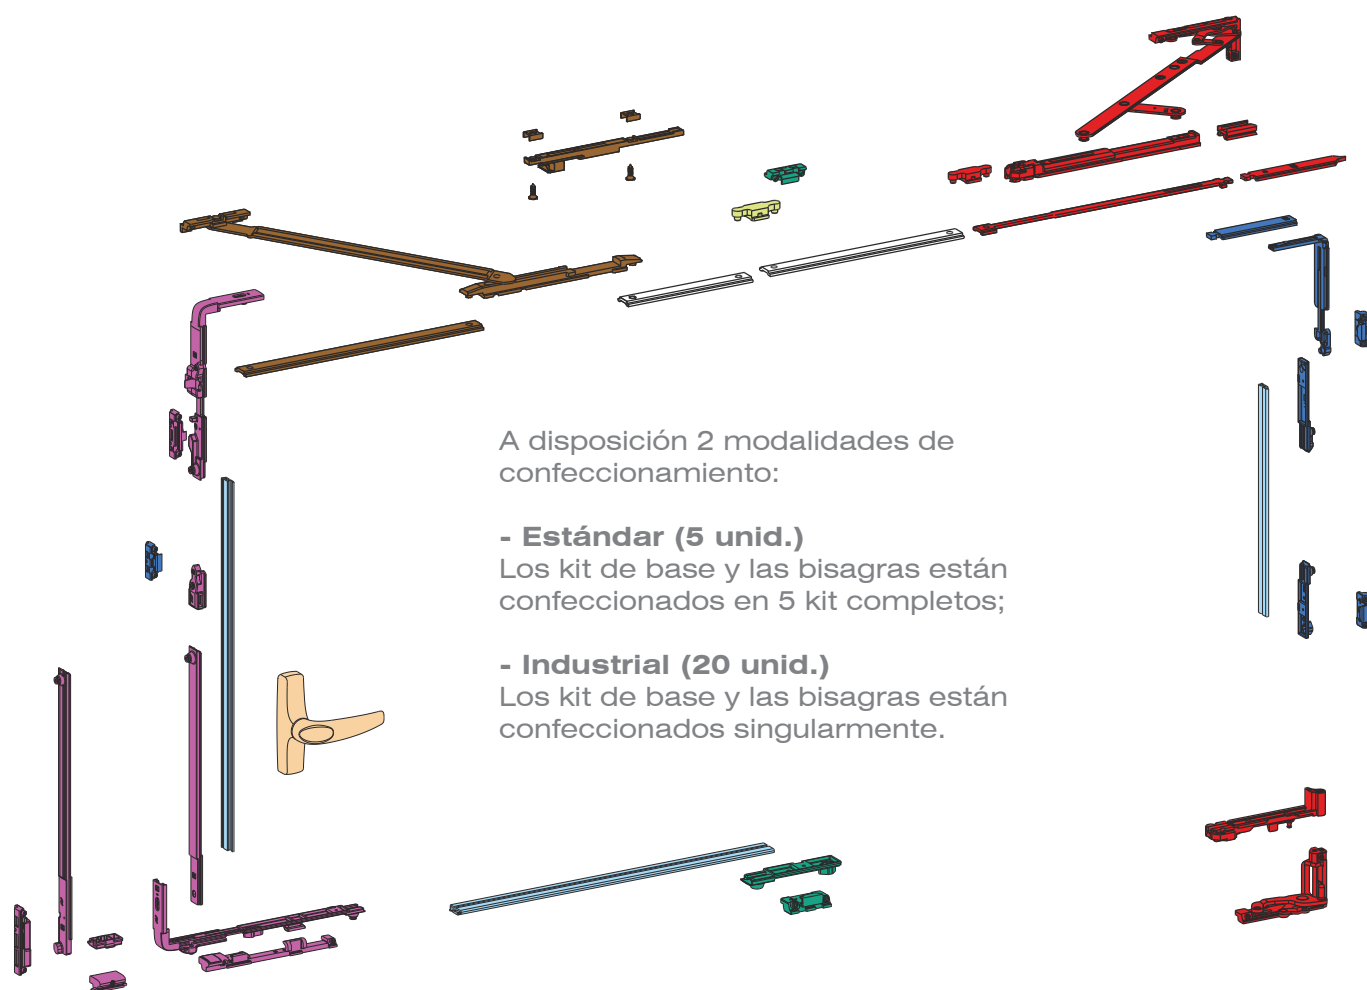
A disposición 2 modalidades de confeccionamiento:

- Estándar (5 unid.)
Los kit de base y las bisagras están confeccionados en 5 kit completos;

- Industrial (20 unid.)
Los kit de base y las bisagras están confeccionados singularmente.